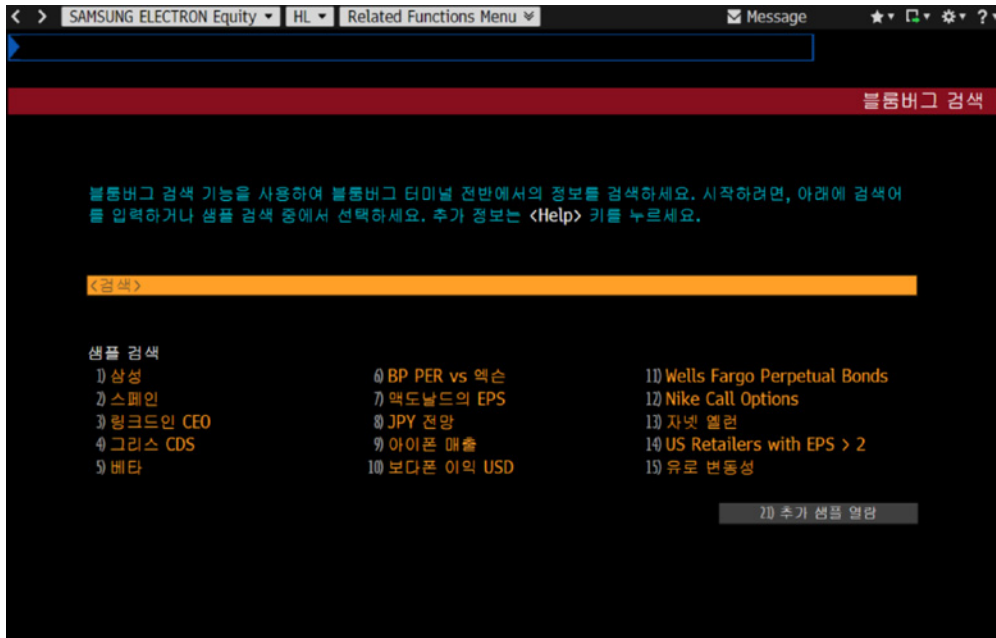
< > SAMSUNG ELECTRON Equity ▾ HL ▾ Related Functions Menu ≚ ✉ Message ★▾ ▾ ✲▾ ?▾

블룸버그 검색

블룸버그 검색 기능을 사용하여 블룸버그 터미널 전반에서의 정보를 검색하세요. 시작하려면, 아래에 검색어를 입력하거나 샘플 검색 중에서 선택하세요. 추가 정보는 <Help> 키를 누르세요.

<검색>

샘플 검색

1) 삼성
2) 스페인
3) 링크드인 CEO
4) 그리스 CDS
5) 베타

6) BP PER vs 엑슨
7) 맥도날드의 EPS
8) JPY 전망
9) 아이폰 매출
10) 보다폰 이익 USD

11) Wells Fargo Perpetual Bonds
12) Nike Call Options
13) 자넷 옐런
14) US Retailers with EPS > 2
15) 유로 변동성

21) 추가 샘플 열람